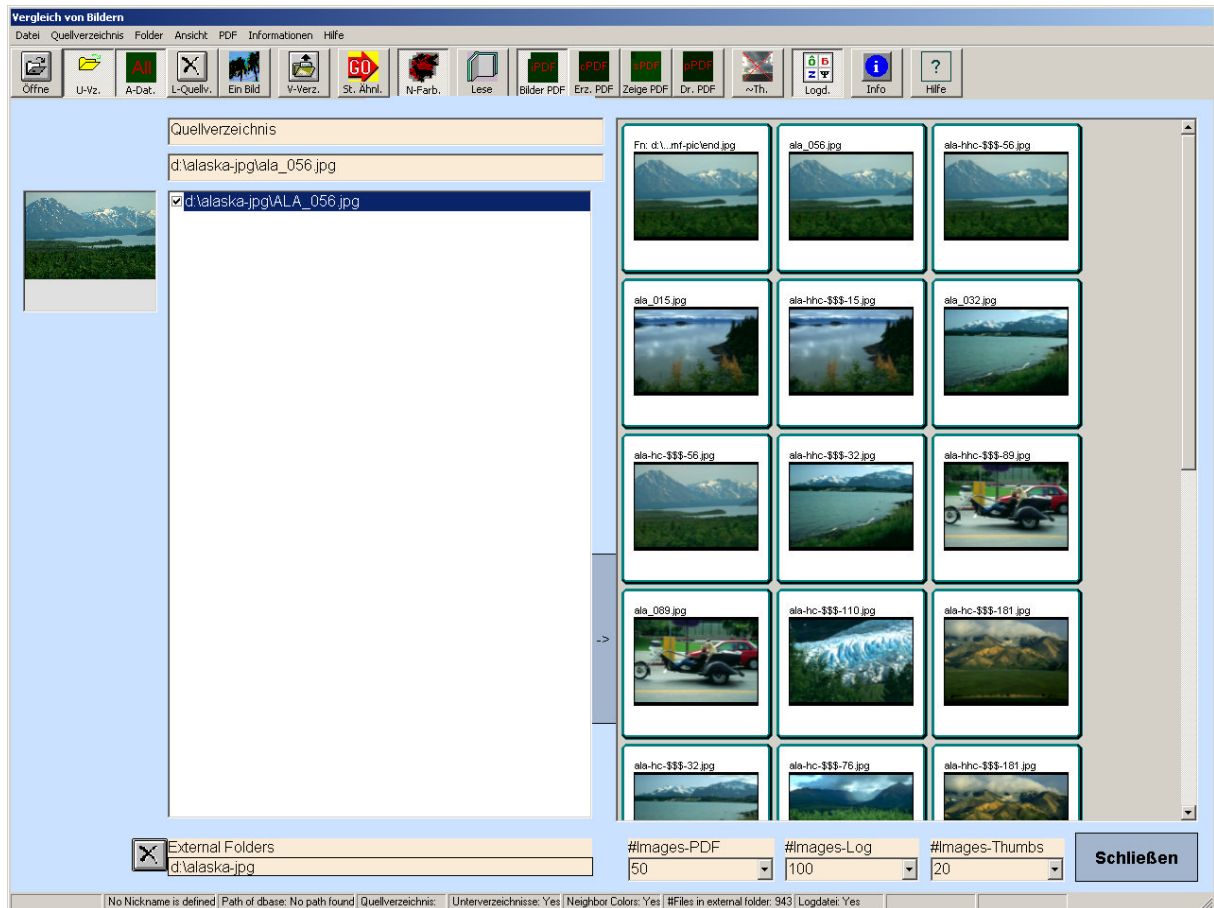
Vergleich von Bildern

Datei Quellverzeichnis Folder Ansicht PDF Informationen Hilfe

Öffne U-Vz. All A-Dat. L-Quellv. Ein Bild V-Verz. GO St. Ähnl. N-Farb. Lese iPDF Bilder PDF cPDF Erz. PDF sPDF Zeige PDF pPDF Dr. PDF ~Th. Logd. Info ? Hilfe

Quellverzeichnis

d:\alaska-jpg\ala_056.jpg

d:\alaska-jpg\ALA_056.jpg

->

Fn: d:\...mf-pic\end.jpg
ala_056.jpg
ala-hhc-$$$-56.jpg
ala_015.jpg
ala-hhc-$$$-15.jpg
ala_032.jpg
ala-hc-$$$-56.jpg
ala-hhc-$$$-32.jpg
ala-hhc-$$$-89.jpg
ala_089.jpg
ala-hc-$$$-110.jpg
ala-hc-$$$-181.jpg
ala-hc-$$$-32.jpg
ala-hc-$$$-76.jpg
ala-hhc-$$$-181.jpg

External Folders
d:\alaska-jpg

#Images-PDF
50
#Images-Log
100
#Images-Thumbs
20

Schließen

No Nickname is defined | Path of dbase: No path found | Quellverzeichnis: | Unterverzeichnisse: Yes | Neighbor Colors: Yes | #Files in external folder: 943 | Logdatei: Yes